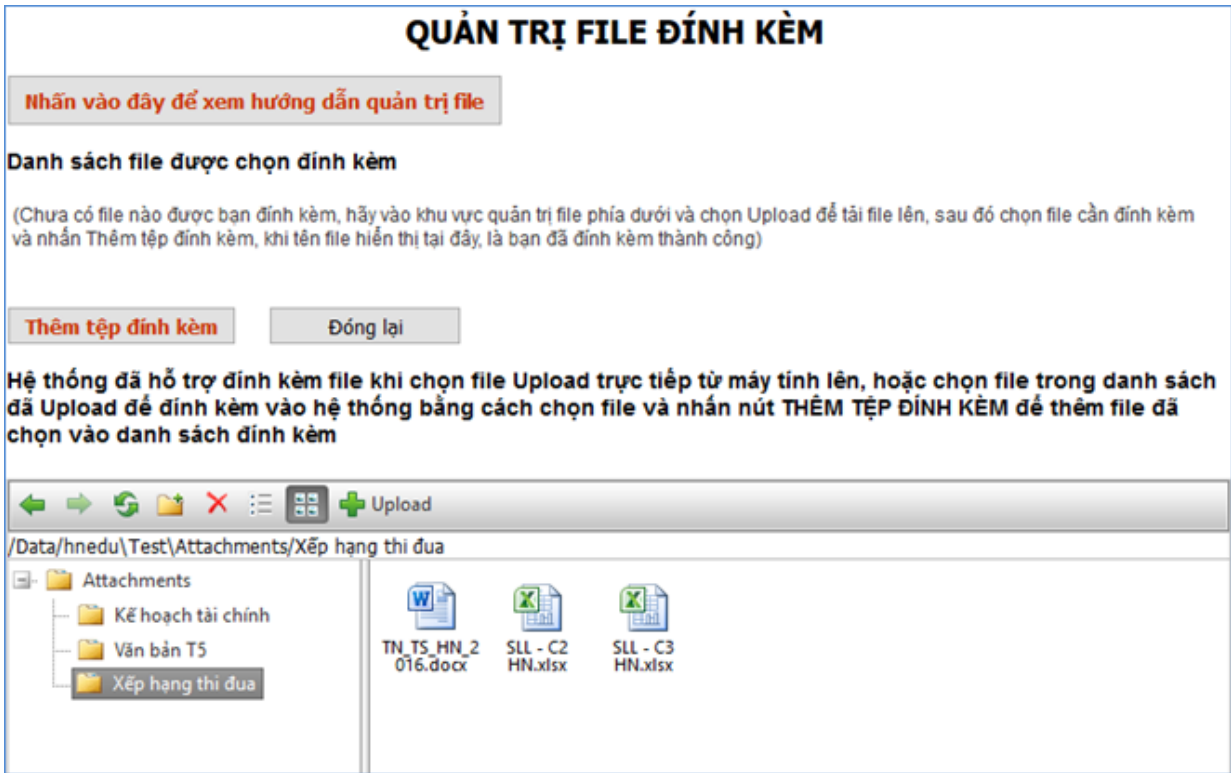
QUẢN TRỊ FILE ĐÍNH KÈM

Nhấn vào đây để xem hướng dẫn quản trị file

Danh sách file được chọn đính kèm

(Chưa có file nào được bạn đính kèm, hãy vào khu vực quản trị file phía dưới và chọn Upload để tải file lên, sau đó chọn file cần đính kèm và nhấn Thêm tệp đính kèm, khi tên file hiển thị tại đây, là bạn đã đính kèm thành công)

Thêm tệp đính kèm

Đóng lại

Hệ thống đã hỗ trợ đính kèm file khi chọn file Upload trực tiếp từ máy tính lên, hoặc chọn file trong danh sách đã Upload để đính kèm vào hệ thống bằng cách chọn file và nhấn nút THÊM TỆP ĐÍNH KÈM để thêm file đã chọn vào danh sách đính kèm

Upload

/Data/hnedu\Test\Attachments/Xếp hạng thi đua

Attachments
Kế hoạch tài chính
Văn bản T5
Xếp hạng thi đua

TN_TS_HN_2016.docx
SLL - C2 HN.xlsx
SLL - C3 HN.xlsx